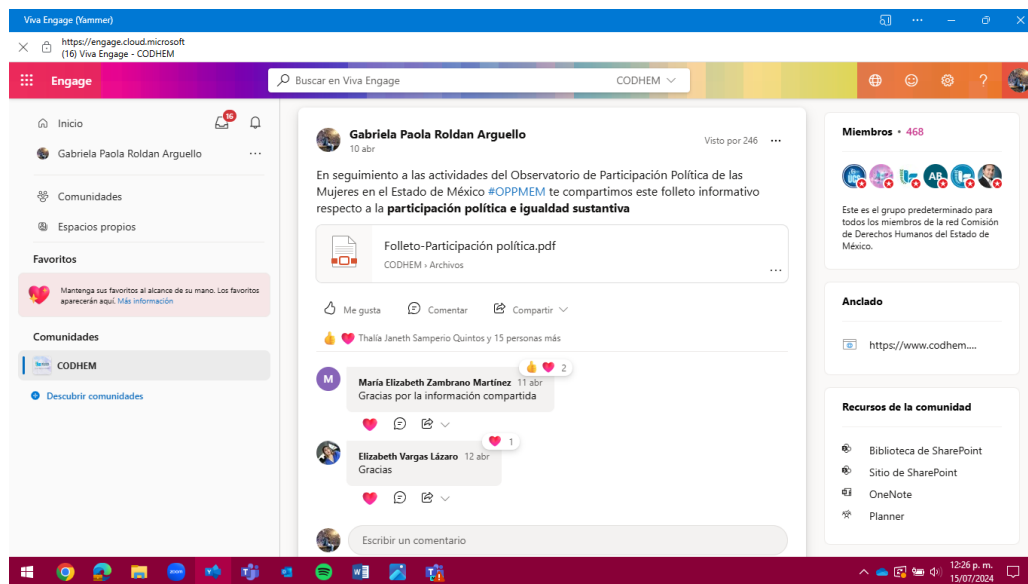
Viva Engage (Yammer)

https://engage.cloud.microsoft
(16) Viva Engage - CODHEM

Engage

Buscar en Viva Engage

CODHEM

Inicio

16

Gabriela Paola Roldan Arguello

Comunidades

Espacios propios

Favoritos

Mantenga sus favoritos al alcance de su mano. Los favoritos aparecerán aquí. Más información

Comunidades

CODHEM

Descubrir comunidades

Gabriela Paola Roldan Arguello
10 abr

Visto por 246

En seguimiento a las actividades del Observatorio de Participación Política de las Mujeres en el Estado de México #OPPMEM te compartimos este folleto informativo respecto a la **participación política e igualdad sustantiva**

Folleto-Participación política.pdf
CODHEM › Archivos

Me gusta

Comentar

Compartir

Thalía Janeth Samperio Quintos y 15 personas más

M

María Elizabeth Zambrano Martínez 11 abr
Gracias por la información compartida

2

Elizabeth Vargas Lázaro 12 abr
Gracias

1

Escribir un comentario

Miembros • 468

AB

Este es el grupo predeterminado para todos los miembros de la red Comisión de Derechos Humanos del Estado de México.

Anclado

https://www.codhem....

Recursos de la comunidad

Biblioteca de SharePoint

Sitio de SharePoint

OneNote

Planner

12:26 p. m.
15/07/2024